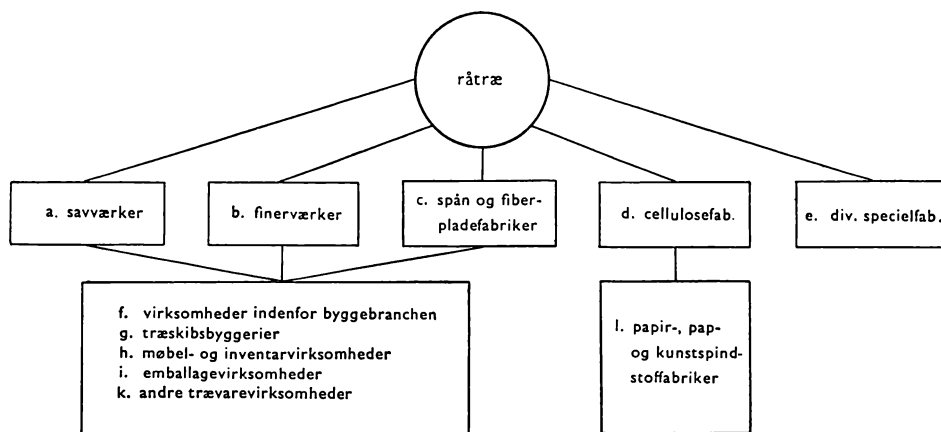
råtræ

a. savværker

b. finerværker

c. spån og fiberpladefabriker

d. cellulosefab.

e. div. specielfab.

f. virksomheder indenfor byggebranchen
g. træskibsbyggerier
h. møbel- og inventarvirksomheder
i. emballagevirksomheder
k. andre trævarevirksomheder

l. papir-, pap- og kunstspindstoffabriker